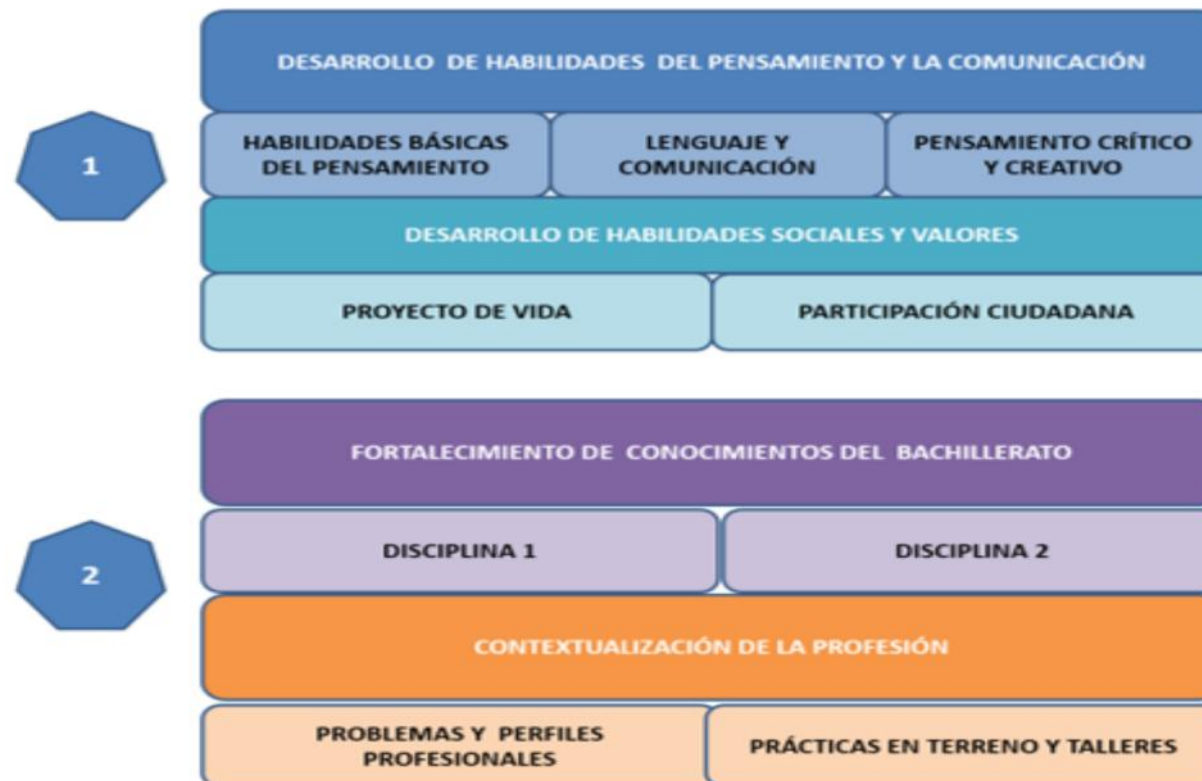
1

DESARROLLO DE HABILIDADES DEL PENSAMIENTO Y LA COMUNICACIÓN

HABILIDADES BÁSICAS DEL PENSAMIENTO

LENGUAJE Y COMUNICACIÓN

PENSAMIENTO CRÍTICO Y CREATIVO

DESARROLLO DE HABILIDADES SOCIALES Y VALORES

PROYECTO DE VIDA

PARTICIPACIÓN CIUDADANA

2

FORTALECIMIENTO DE CONOCIMIENTOS DEL BACHILLERATO

DISCIPLINA 1

DISCIPLINA 2

CONTEXTUALIZACIÓN DE LA PROFESIÓN

PROBLEMAS Y PERFILES PROFESIONALES

PRÁCTICAS EN TERRENO Y TALLERES